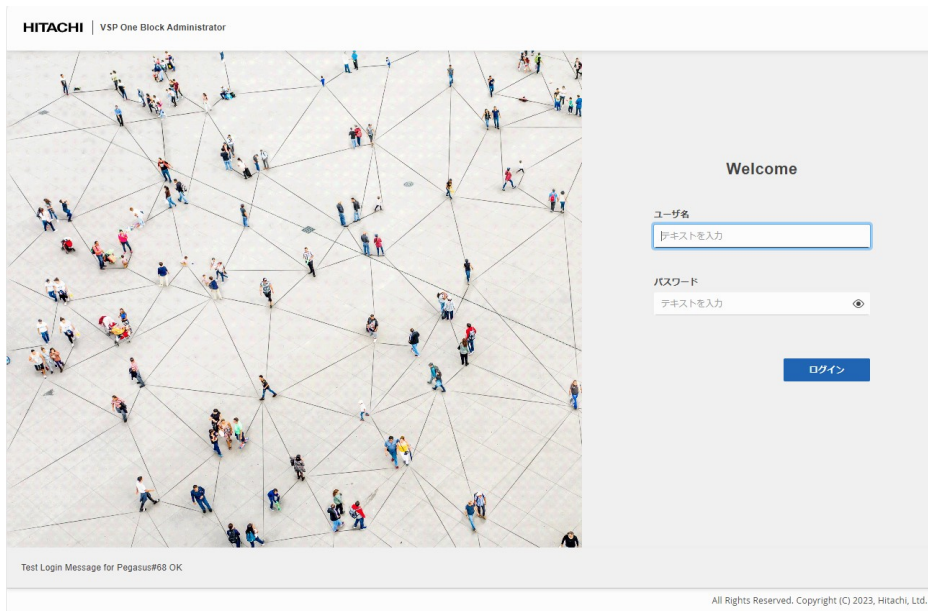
HITACHI | VSP One Block Administrator

Welcome

ユーザ名

テキストを入力

パスワード

テキストを入力

ログイン

Test Login Message for Pegasus#68 OK

All Rights Reserved. Copyright (C) 2023, Hitachi, Ltd.